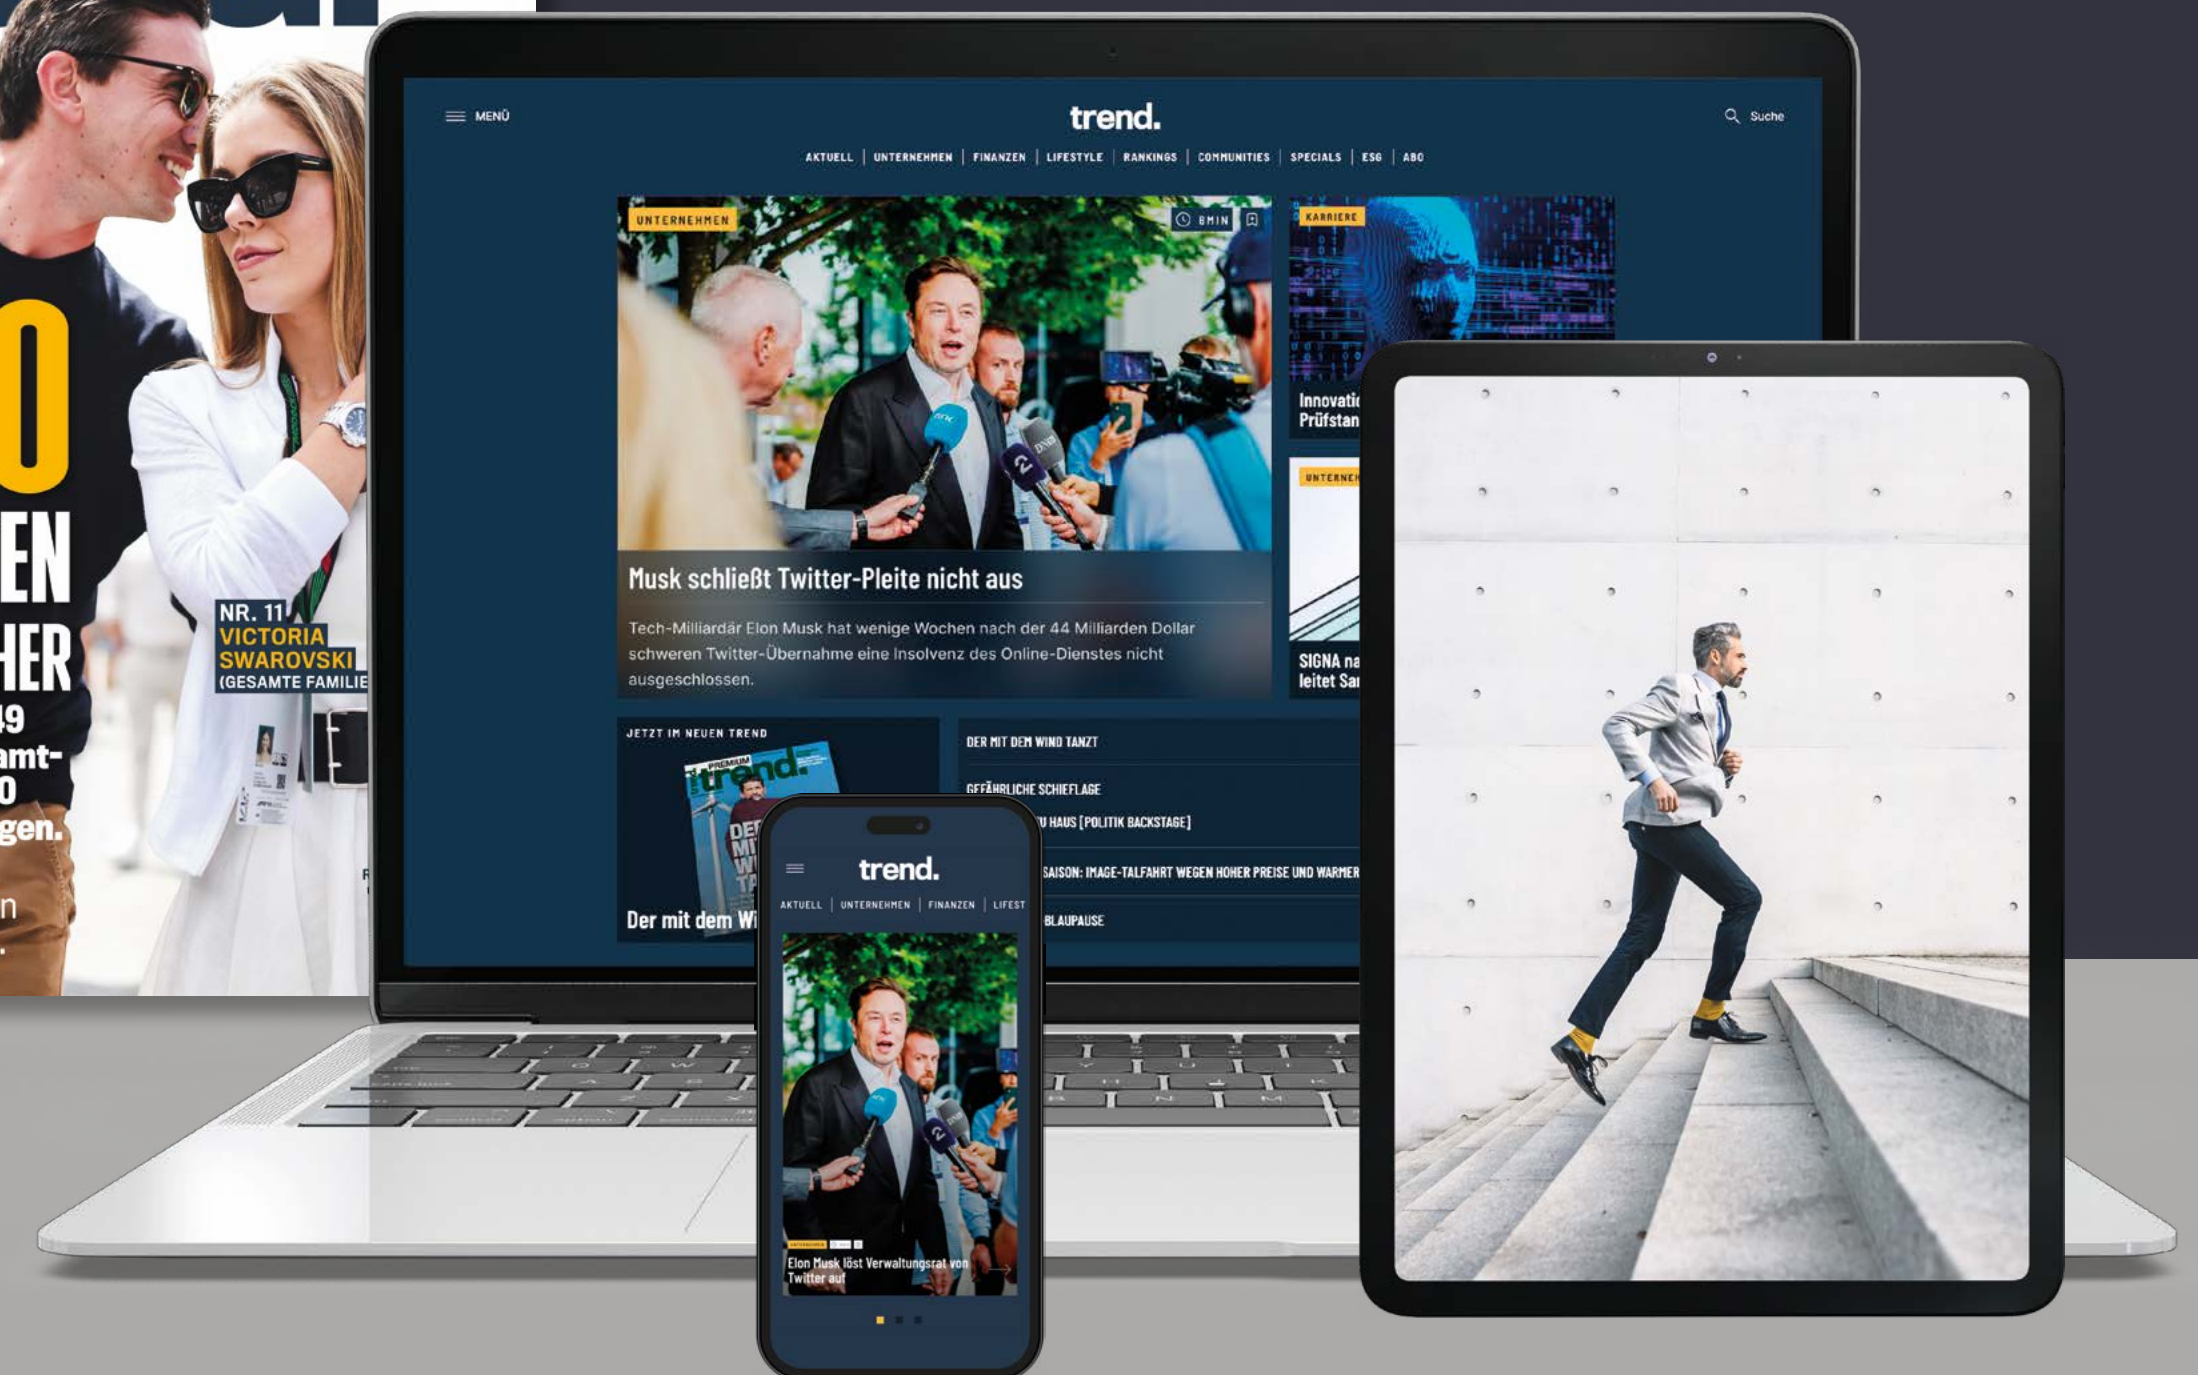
0
EN
HER
49
amt-
0
gen.
n

NR. 11
VICTORIA
SWAROVSKI
(GESAMTE FAMILIE

MENÜ

trend.

Suche

AKTUELL | UNTERNEHMEN | FINANZEN | LIFESTYLE | RANKINGS | COMMUNITIES | SPECIALS | ESG | ABO

UNTERNEHMEN

8MIN

Musk schließt Twitter-Pleite nicht aus

Tech-Milliardär Elon Musk hat wenige Wochen nach der 44 Milliarden Dollar schweren Twitter-Übernahme eine Insolvenz des Online-Dienstes nicht ausgeschlossen.

KARRIERE

Innovati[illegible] Prüfstan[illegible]

UNTERNEH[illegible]

SIGNA na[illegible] leitet Sa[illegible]

JETZT IM NEUEN TREND

PREMIUM trend.

DE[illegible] MI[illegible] WI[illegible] TA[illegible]

Der mit dem Wi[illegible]

DER MIT DEM WIND TANZT

GEFÄHRLICHE SCHIEFLAGE

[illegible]U HAUS [POLITIK BACKSTAGE]

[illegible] SAISON: IMAGE-TALFAHRT WEGEN HOHER PREISE UND WARMER

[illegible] BLAUPAUSE

trend.

AKTUELL | UNTERNEHMEN | FINANZEN | LIFEST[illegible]

Elon Musk löst Verwaltungsrat von Twitter auf